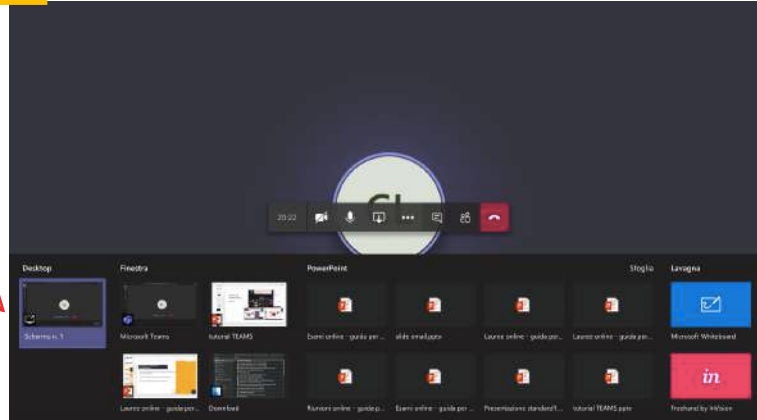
20:22

Desktop

Schermo n. 1

Finestra

Microsoft Teams

tutorial TEAMS

Lauree online - guide per...

Download

PowerPoint

Sfoglia

Esami online - guida per...

slide small.pptx

Lauree online - guida per...

Lauree online - guida per...

Riunioni online - guida p...

Esami online - guida per...

Presentazione standard f...

tutorial TEAMS.pptx

Lavagna

Microsoft Whiteboard

in

Freehand by InVision